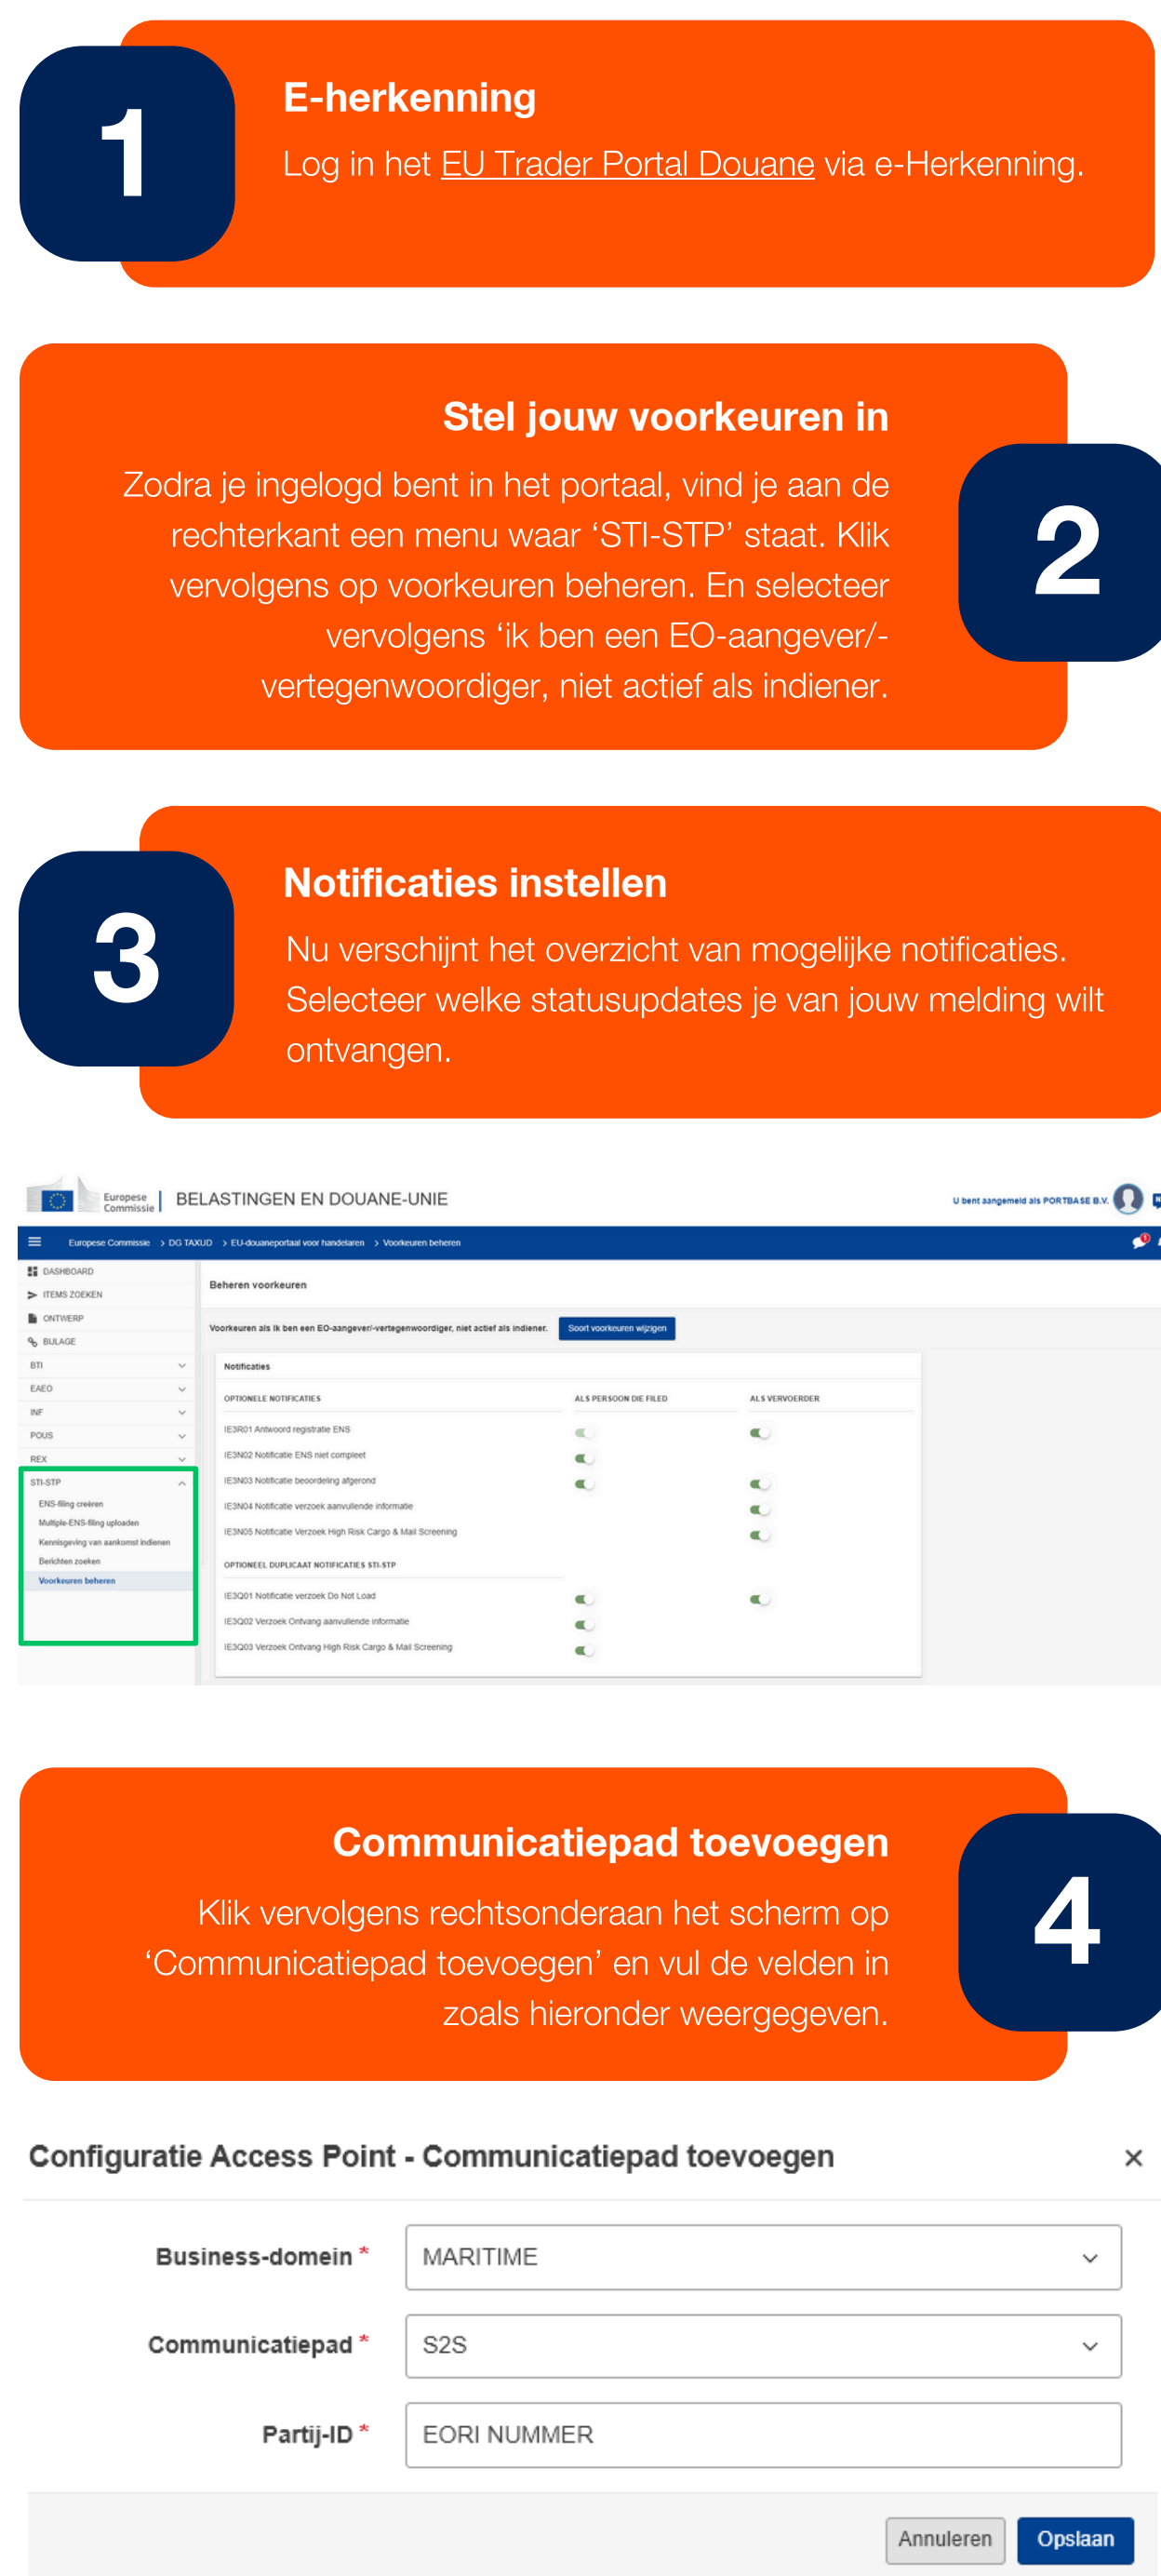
1

E-herkenning

Log in het EU Trader Portal Douane via e-Herkenning.

Stel jouw voorkeuren in

Zodra je ingelogd bent in het portaal, vind je aan de rechterkant een menu waar ‘STI-STP’ staat. Klik vervolgens op voorkeuren beheren. En selecteer vervolgens ‘ik ben een EO-aangever/-vertegenwoordiger, niet actief als indiener.

2

3

Notificaties instellen

Nu verschijnt het overzicht van mogelijke notificaties. Selecteer welke statusupdates je van jouw melding wilt ontvangen.

Europese Commissie | BELASTINGEN EN DOUANE-UNIE

U bent aangemeld als PORTBASE B.V.

Europese Commissie > DG TAXUD > EU-douaneportaal voor handelaren > Voorkeuren beheren

DASHBOARD
ITEMS ZOEKEN
ONTWERP
BIJLAGE
BTI
EAEO
INF
POUS
REX
STI-STP
ENS-filing creëren
Multiple-ENS-filing uploaden
Kennisgeving van aankomst indienen
Berichten zoeken
Voorkeuren beheren

Beheren voorkeuren

Voorkeuren als ik ben een EO-aangever/-vertegenwoordiger, niet actief als indiener. Soort voorkeuren wijzigen

Notificaties

| OPTIONELE NOTIFICATIES | ALS PERSOON DIE FILED | ALS VERVOERDER |
|---|---|---|
| IE3R01 Antwoord registratie ENS | | |
| IE3N02 Notificatie ENS niet compleet | | |
| IE3N03 Notificatie beoordeling afgerond | | |
| IE3N04 Notificatie verzoek aanvullende informatie | | |
| IE3N05 Notificatie Verzoek High Risk Cargo & Mail Screening | | |

OPTIONEEL DUPLICAAT NOTIFICATIES STI-STP

IE3Q01 Notificatie verzoek Do Not Load
IE3Q02 Verzoek Ontvang aanvullende informatie
IE3Q03 Verzoek Ontvang High Risk Cargo & Mail Screening

Communicatiepad toevoegen

Klik vervolgens rechtsonderaan het scherm op ‘Communicatiepad toevoegen’ en vul de velden in zoals hieronder weergegeven.

4

Configuratie Access Point - Communicatiepad toevoegen ×

Business-domein * MARITIME

Communicatiepad * S2S

Partij-ID * EORI NUMMER

Annuleren Opslaan